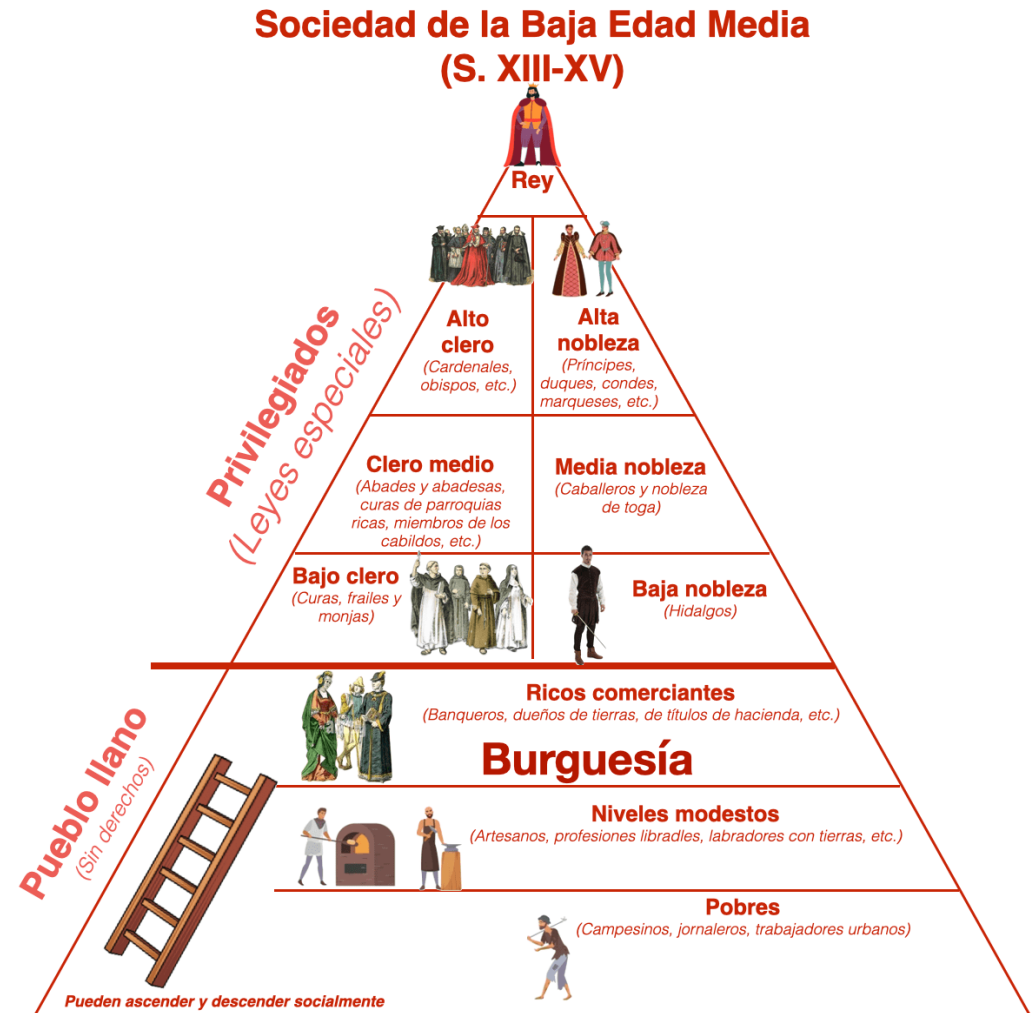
Sociedad de la Baja Edad Media
(S. XIII-XV)

Rey

Privilegiados
(Leyes especiales)

Alto clero
(Cardenales, obispos, etc.)

Alta nobleza
(Príncipes, duques, condes, marqueses, etc.)

Clero medio
(Abades y abadesas, curas de parroquias ricas, miembros de los cabildos, etc.)

Media nobleza
(Caballeros y nobleza de toga)

Bajo clero
(Curas, frailes y monjas)

Baja nobleza
(Hidalgos)

Pueblo llano
(Sin derechos)

Ricos comerciantes
(Banqueros, dueños de tierras, de títulos de hacienda, etc.)

Burguesía

Niveles modestos
(Artesanos, profesiones libradles, labradores con tierras, etc.)

Pobres
(Campesinos, jornaleros, trabajadores urbanos)

Pueden ascender y descender socialmente